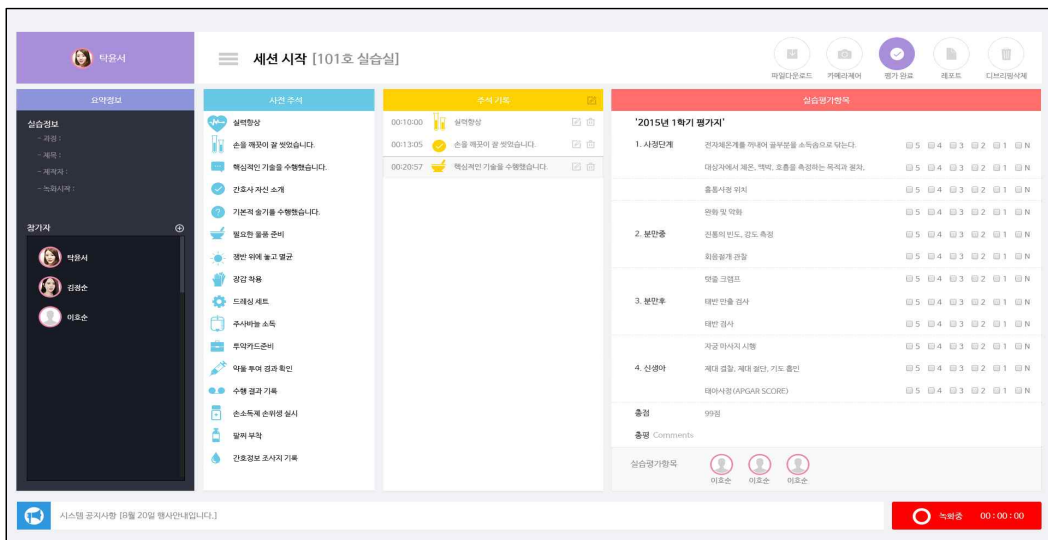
탁윤서

세션 시작 [101호 실습실]

파일다운로드 카메라제어 평가 완료 레포트 디브리핑삭제

요약정보

실습정보
- 과정 :
- 제목 :
- 제작자 :
- 녹화시작 :

참가자
탁윤서
김정순
이호순

사전 주석

실력향상
손을 깨끗이 잘 씻었습니다.
핵심적인 기술을 수행했습니다.
간호사 자신 소개
기본적 술기를 수행했습니다.
필요한 물품 준비
쟁반 위에 놓고 멸균
감감 착용
드레싱 세트
주사바늘 소독
투약카드준비
약물 투여 결과 확인
수행 결과 기록
손소독제 손위생 실시
말찌 부착
간호정보 조사지 기록

주석 기록

| | |
|---|---|
| 00:10:00 | 실력향상 |
| 00:13:05 | 손을 깨끗이 잘 씻었습니다. |
| 00:20:57 | 핵심적인 기술을 수행했습니다. |

실습평가항목

'2015년 1학기 평가지'

| | | |
|---|---|---|
| 1. 사정단계 | 전자체온계를 꺼내어 끝부분을 소독솜으로 닦는다. | 5 4 3 2 1 N |
| | 대상자에게 체온, 맥박, 호흡을 측정하는 목적과 절차, | 5 4 3 2 1 N |
| | 흉통사정 위치 | 5 4 3 2 1 N |
| 2. 분만중 | 완화 및 악화 | 5 4 3 2 1 N |
| | 진통의 빈도, 강도 측정 | 5 4 3 2 1 N |
| | 회음절개 관찰 | 5 4 3 2 1 N |
| 3. 분만후 | 탯줄 크램프 | 5 4 3 2 1 N |
| | 태반 만출 검사 | 5 4 3 2 1 N |
| | 태반 검사 | 5 4 3 2 1 N |
| 4. 신생아 | 자궁 마사지 시행 | 5 4 3 2 1 N |
| | 제대 결찰, 제대 절단, 기도 흡인 | 5 4 3 2 1 N |
| | 테이사정(APGAR SCORE) | 5 4 3 2 1 N |
| 총점 | 99점 | |
| 총평 | Comments | |

실습평가항목 이호순 이호순 이호순

시스템 공지사항 [8월 20일 행사안내입니다.]

녹화중 00 : 00 : 00